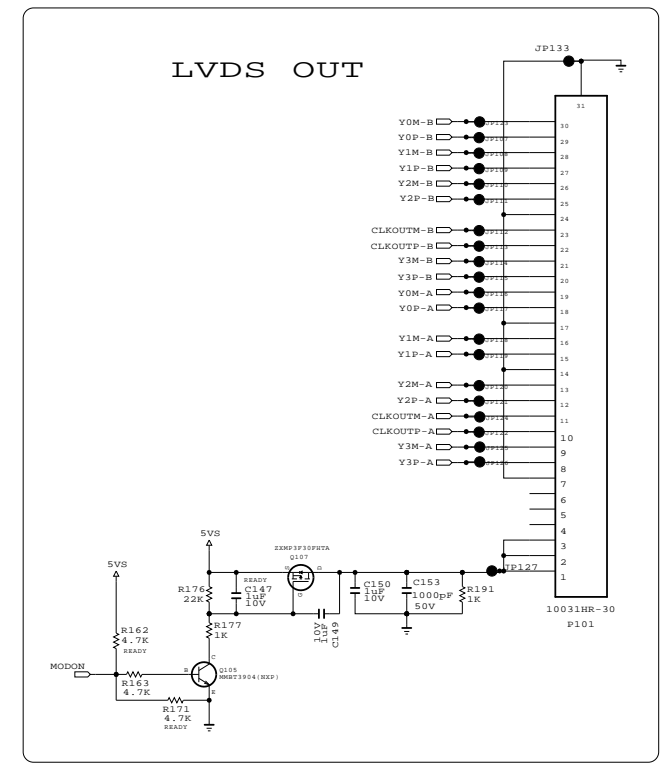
LVDS OUT

JP133

31

Y0M-B JP123 30
Y0P-B JP107 29
Y1M-B JP108 28
Y1P-B JP109 27
Y2M-B JP110 26
Y2P-B JP111 25
24
CLKOUTM-B JP112 23
CLKOUTP-B JP113 22
Y3M-B JP114 21
Y3P-B JP115 20
Y0M-A JP116 19
Y0P-A JP117 18
17
Y1M-A JP118 16
Y1P-A JP119 15
14
Y2M-A JP120 13
Y2P-A JP121 12
CLKOUTM-A JP124 11
CLKOUTP-A JP122 10
Y3M-A JP125 9
Y3P-A JP126 8
7
6
5
4
3
2
1

JP127

10031HR-30
P101

5VS
ZXMP3F30FHTA
Q107
READY
R176 22K
C147 1uF 10V
S D G
R177 1K
10V 1uF C149
C150 1uF 10V
C153 1000pF 50V
R191 1K

5VS
R162 4.7K READY
MODON
R163 4.7K
B C E
Q105 MMBT3904(NXP)
R171 4.7K READY